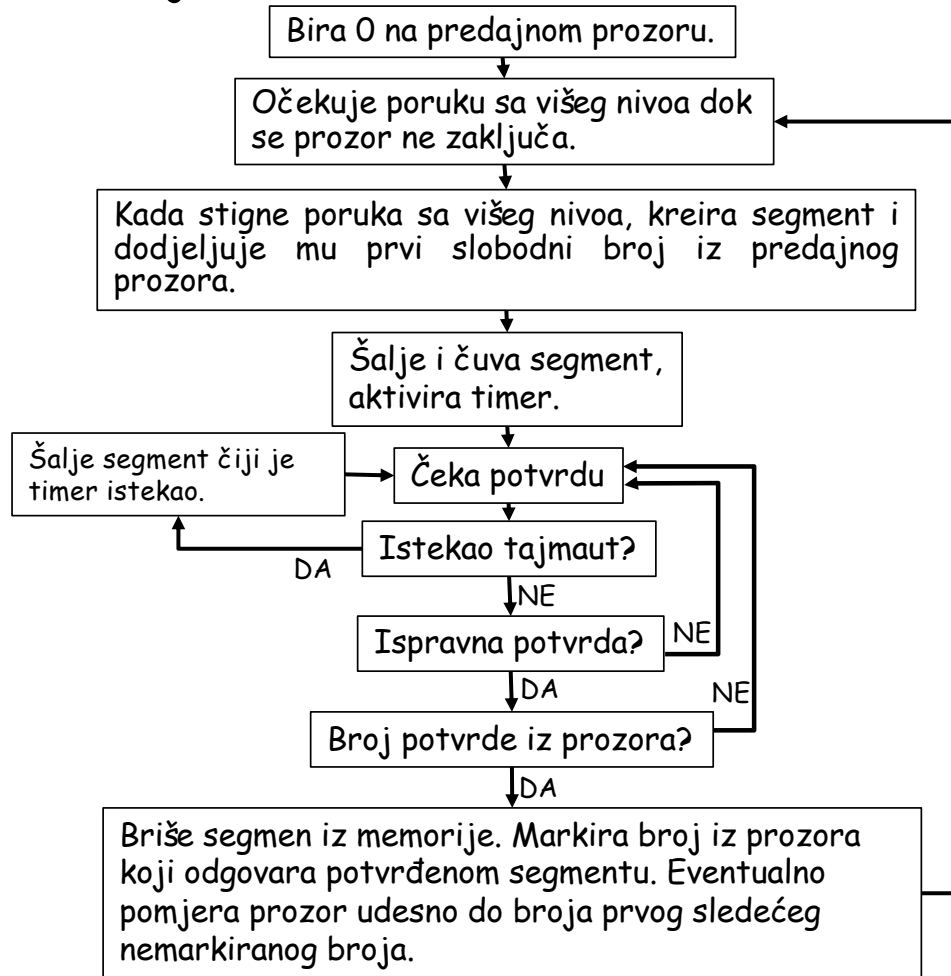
Bira 0 na predajnom prozoru.

Očekuje poruku sa višeg nivoa dok se prozor ne zaključa.

Kada stigne poruka sa višeg nivoa, kreira segment i dodjeljuje mu prvi slobodni broj iz predajnog prozora.

Šalje i čuva segment, aktivira timer.

Šalje segment čiji je timer istekao.

Čeka potvrdu

Istekao tajmaut?

DA

NE

Ispravna potvrda?

NE

DA

NE

Broj potvrde iz prozora?

DA

Briše segmen iz memorije. Markira broj iz prozora koji odgovara potvrđenom segmentu. Eventualno pomjera prozor udesno do broja prvog sledećeg nemarkiranog broja.